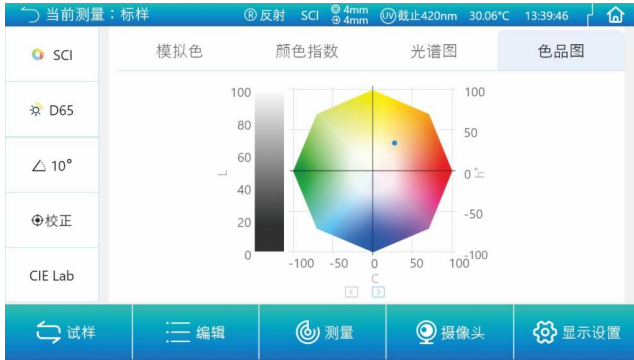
当前测量：标样 Ⓡ反射 SCI 4mm 4mm ⓊⓋ截止420nm 30.06°C 13:39:46

SCI

D65

∠ 10°

校正

CIE Lab

模拟色 颜色指数 光谱图 色品图

100
80
60
40
20
0

L

100
50
0
-50
-100

h°

-100 -50 0 50 100

C

试样 编辑 测量 摄像头 显示设置